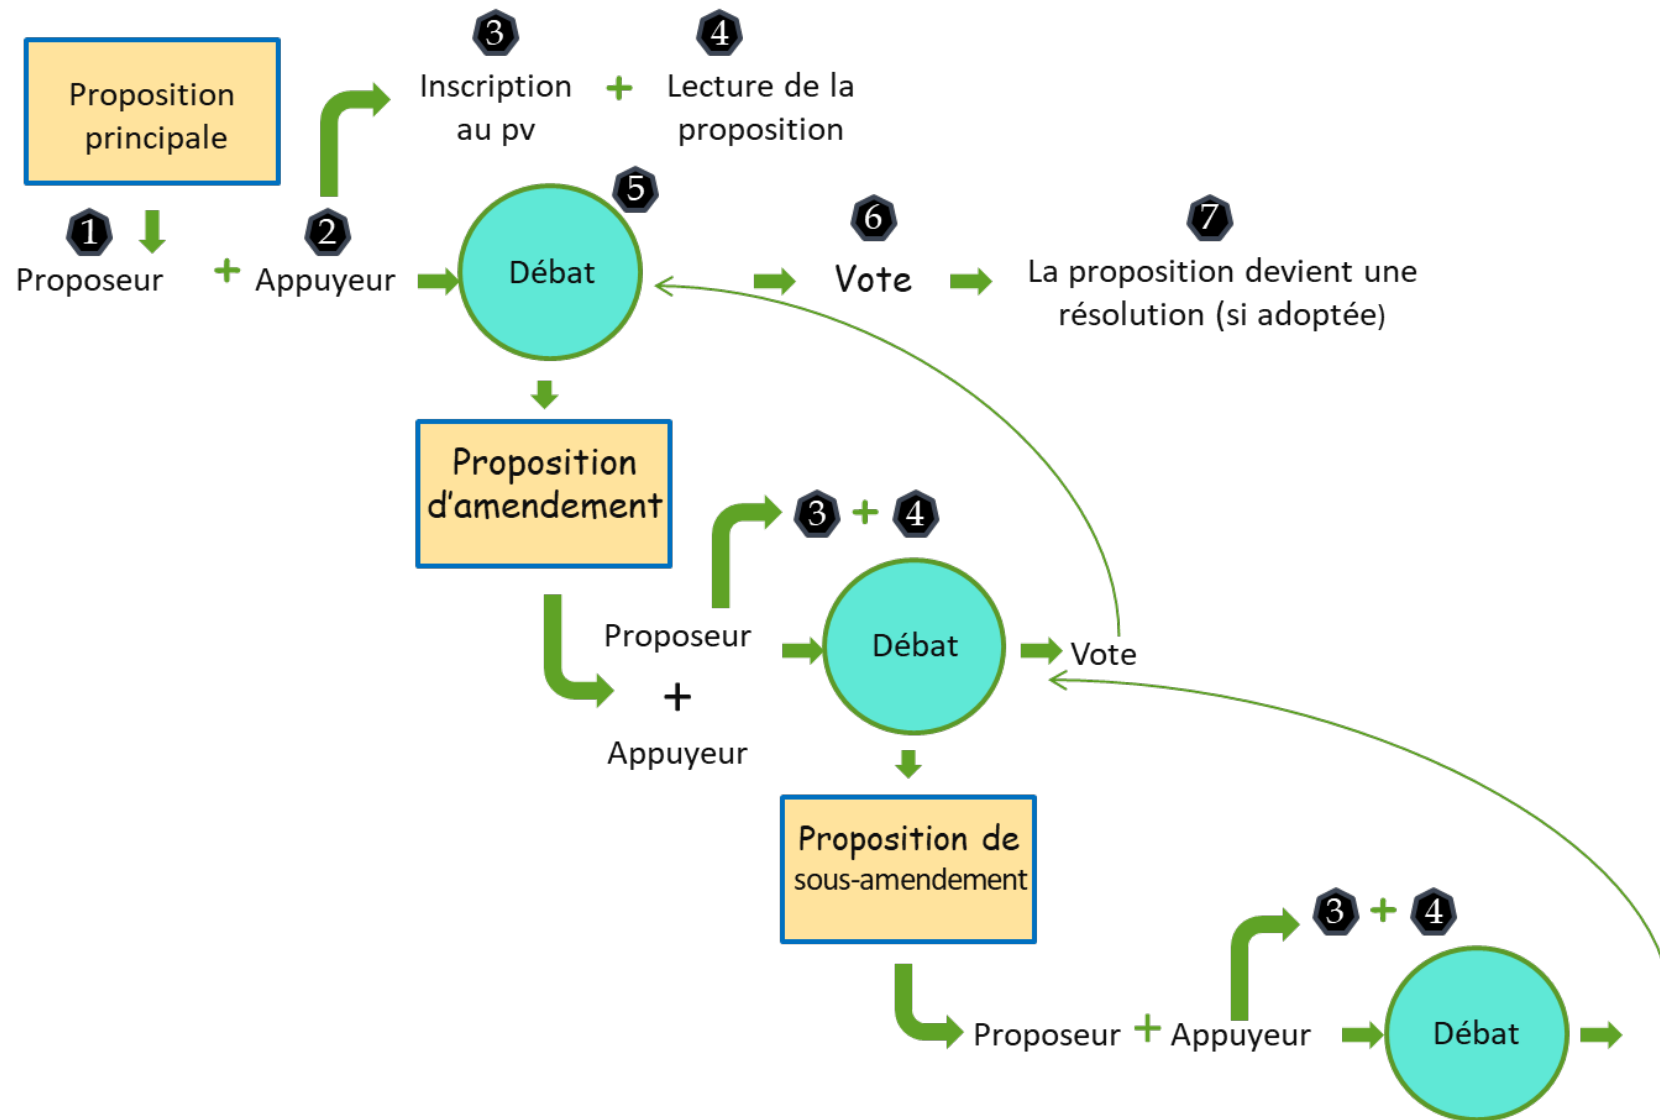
Proposition principale

3 Inscription au pv + 4 Lecture de la proposition

1 Proposeur + 2 Appuyeur

5 Débat

6 Vote

7 La proposition devient une résolution (si adoptée)

Proposition d'amendement

3 + 4

Proposeur + Appuyeur

Débat

Vote

Proposition de sous-amendement

3 + 4

Proposeur + Appuyeur

Débat